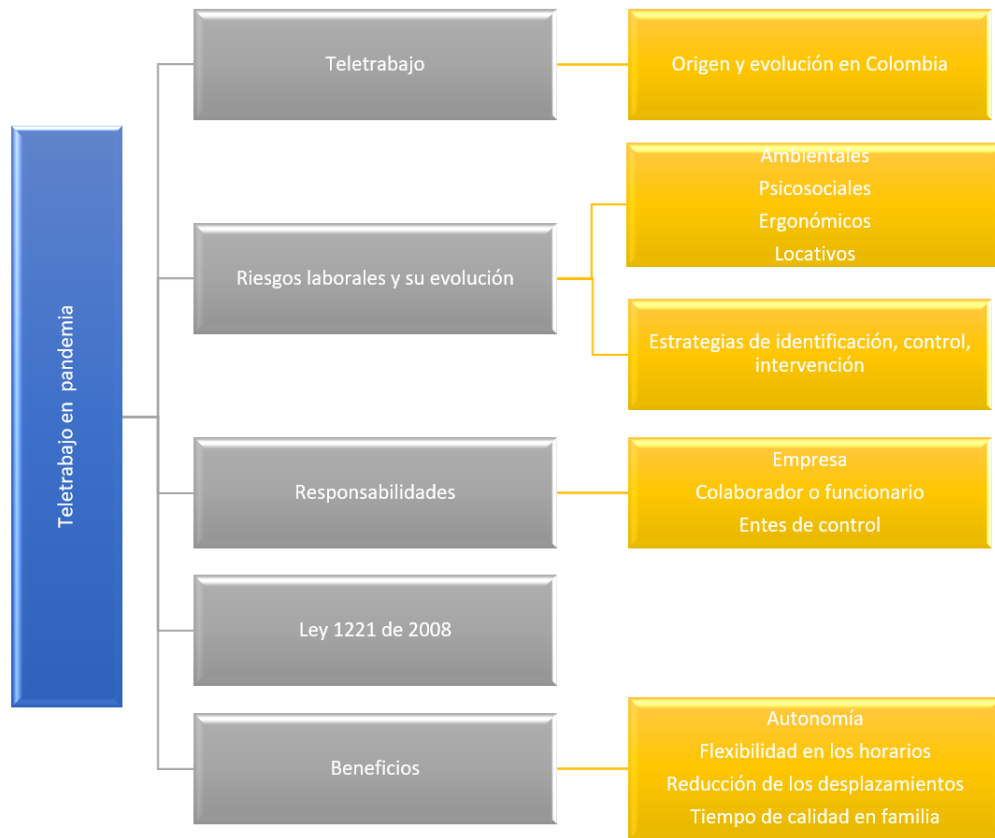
Teletrabajo en pandemia

Teletrabajo

Origen y evolución en Colombia

Riesgos laborales y su evolución

Ambientales
Psicosociales
Ergonómicos
Locativos

Estrategias de identificación, control, intervención

Responsabilidades

Empresa
Colaborador o funcionario
Entes de control

Ley 1221 de 2008

Beneficios

Autonomía
Flexibilidad en los horarios
Reducción de los desplazamientos
Tiempo de calidad en familia